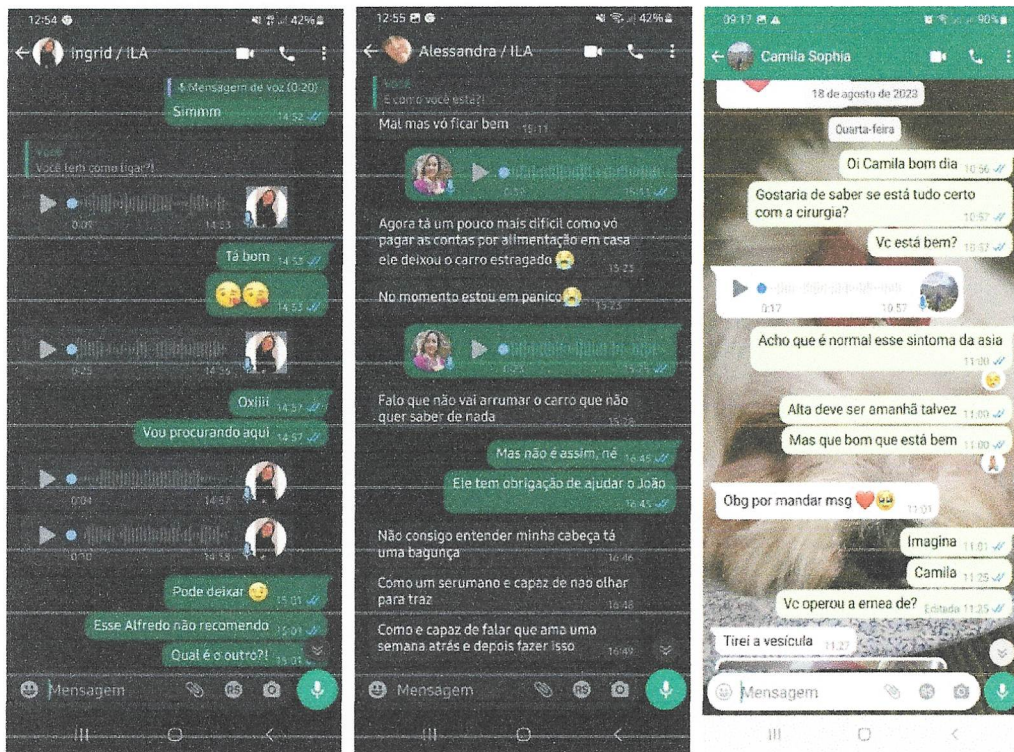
12:54 42%

Ingrid / ILA

Mensagem de voz (0:20)
Simmm 14:52

Você
Você tem como ligar?!

0:03 14:53

Tá bom 14:53

😘😘 14:53

0:25 14:56

Oxiiii 14:57

Vou procurando aqui 14:57

0:04 14:57

0:30 14:58

Pode deixar 😉 15:01

Esse Alfredo não recomendo 15:01

Qual é o outro?! 15:0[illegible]

Mensagem

12:55 42%

Alessandra / ILA

Você
E como você esta?!

Mal mas vó ficar bem 15:11

15:13

Agora tá um pouco mais difícil como vó pagar as contas por alimentação em casa ele deixou o carro estragado 😭 15:23

No momento estou em panico😭 15:23

15:24

Falo que não vai arrumar o carro que não quer saber de nada 15:28

Mas não é assim, né 16:45

Ele tem obrigação de ajudar o João 16:45

Não consigo entender minha cabeça tá uma bagunça 16:46

Como um serumano e capaz de não olhar para traz 16:48

Como e capaz de falar que ama uma semana atrás e depois fazer isso 16:49

Mensagem

09:17 90%

Camila Sophia

18 de agosto de 2023

Quarta-feira

Oi Camila bom dia 10:56

Gostaria de saber se está tudo certo com a cirurgia? 10:57

Vc está bem? 10:57

0:17 10:57

Acho que é normal esse sintoma da asia 11:00

Alta deve ser amanhã talvez 11:00

Mas que bom que está bem 11:00

Obg por mandar msg ❤️🥹 11:01

Imagina 11:01

Camila 11:25

Vc operou a ernea de? Editada 11:25

Tirei a vesícula 11:27

Mensagem